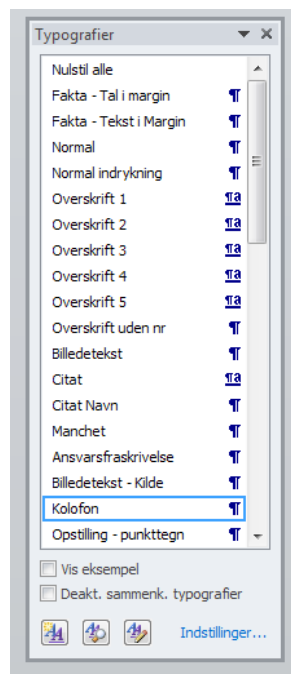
Typografier

Nulstil alle
Fakta - Tal i margin ¶
Fakta - Tekst i Margin ¶
Normal ¶
Normal indrykning ¶
Overskrift 1 ¶a
Overskrift 2 ¶a
Overskrift 3 ¶a
Overskrift 4 ¶a
Overskrift 5 ¶a
Overskrift uden nr ¶
Billedetekst ¶
Citat ¶a
Citat Navn ¶
Manchet ¶
Ansvarsfraskrivelse ¶
Billedetekst - Kilde ¶
Kolofon ¶
Opstilling - punkttegn ¶

Vis eksempel
Deakt. sammenk. typografier

Indstillinger...